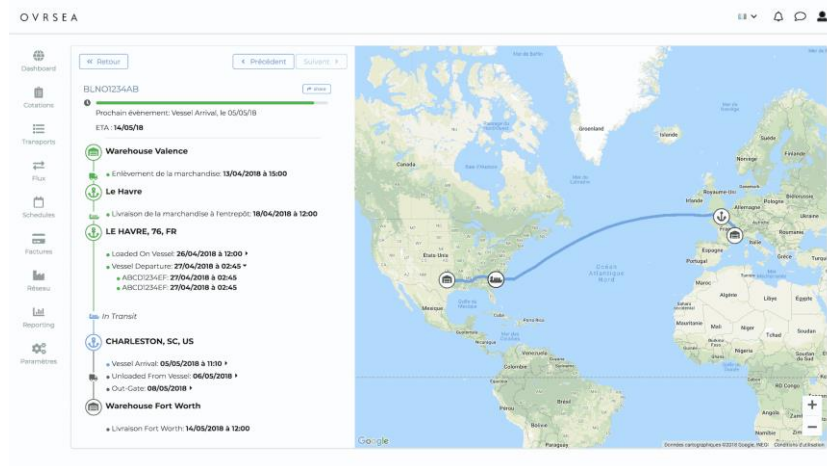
OVRSEA

Dashboard
Cotations
Transports
Flux
Schedules
Factures
Réseau
Reporting
Paramètres

« Retour
‹ Précédent
Suivant ›

BLNO1234AB
Share

Prochain événement: Vessel Arrival, le 05/05/18

ETA : 14/05/18

Warehouse Valence

• Enlèvement de la marchandise: 13/04/2018 à 15:00

Le Havre

• Livraison de la marchandise à l'entrepôt: 18/04/2018 à 12:00

LE HAVRE, 76, FR

• Loaded On Vessel: 26/04/2018 à 12:00 ▸
• Vessel Departure: 27/04/2018 à 02:45 ▾
• ABCD1234EF: 27/04/2018 à 02:45
• ABCD1234EF: 27/04/2018 à 02:45

In Transit

CHARLESTON, SC, US

• Vessel Arrival: 05/05/2018 à 11:10 ▸
• Unloaded From Vessel: 06/05/2018 ▸
• Out-Gate: 08/05/2018 ▸

Warehouse Fort Worth

• Livraison Fort Worth: 14/05/2018 à 12:00

Mer de Baffin
Groenland
Islande
Canada
Norvège
Finlande
Suède
Royaume-Uni
Allemagne
Pologne
Biélorussie
Ukraine
France
Roumanie
Italie
Espagne
Portugal
Grèce
Turquie
États-Unis
Océan Atlantique Nord
Maroc
Algérie
Libye
Égypte
Mexique
Cuba
Mauritanie
Mali
Niger
Tchad
Soudan
Venezuela
Colombie
Nigeria
Éthiopie
Pérou
Brésil
Angola
Bolivie
RDC
Tanzanie
Google
Données cartographiques ©2018 Google, INEGI Conditions d'utilisation
+
−